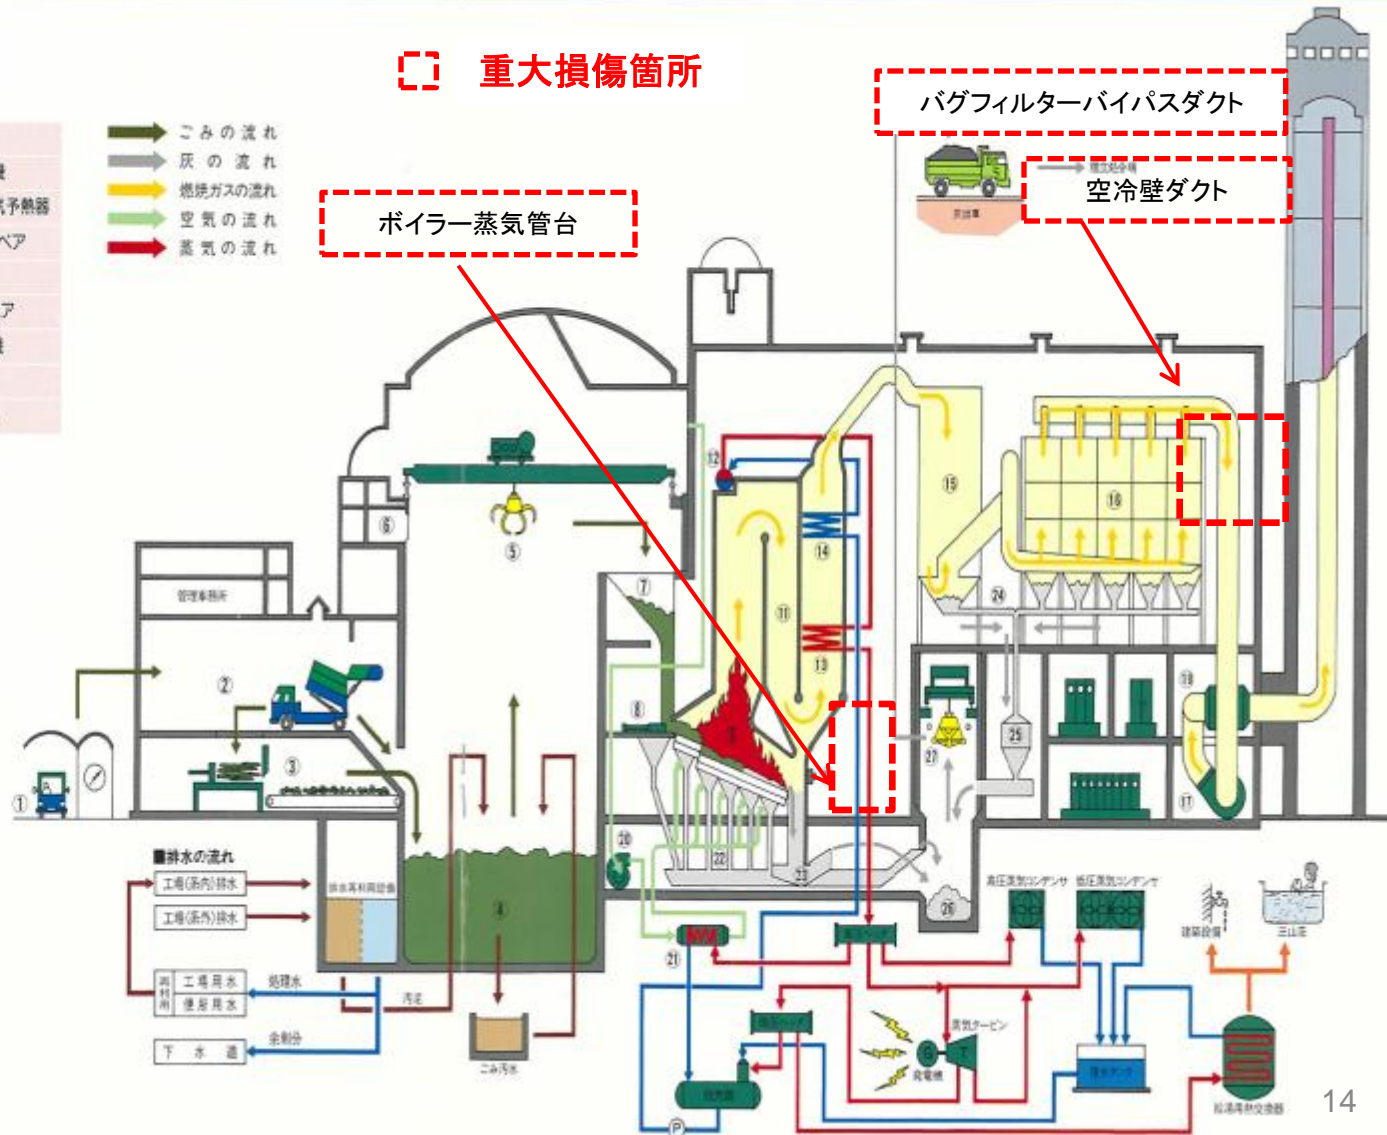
重大損傷箇所

バグフィルターバイパスダクト

ごみの流れ
灰の流れ
燃焼ガスの流れ
空気の流れ
蒸気の流れ

ボイラー蒸気管台

空冷壁ダクト

管理事務所

①
②
③
④
⑤
⑥
⑦
⑧
⑪
⑫
⑬
⑭
⑮
⑯
⑰
⑱
⑳
㉑
㉒
㉓
㉔
㉕
㉖
㉗

■排水の流れ
工場(系内)排水
工場(系外)排水
工場用水
便所用水
処理水
汚泥
余剰分
下水道
ごみ汚水
高圧蒸気コンデンサ
低圧蒸気コンデンサ
蒸気タービン
発電機
建築設備
三山荘
給湯用熱交換器

14